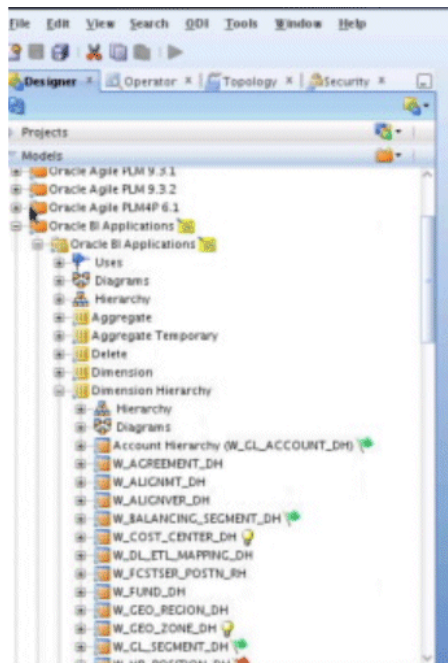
File Edit View Search ODI Tools Window Help

Designer × Operator × Topology × Security ×

Projects

Models

Oracle Agile PLM 9.3.1
Oracle Agile PLM 9.3.2
Oracle Agile PLM4P 6.1
Oracle BI Applications
Oracle BI Applications
Uses
Diagrams
Hierarchy
Aggregate
Aggregate Temporary
Delete
Dimension
Dimension Hierarchy
Hierarchy
Diagrams
Account Hierarchy (W_GL_ACCOUNT_DH)
W_AGREEMENT_DH
W_ALIGNMT_DH
W_ALIGNVER_DH
W_BALANCING_SEGMENT_DH
W_COST_CENTER_DH
W_DL_ETL_MAPPING_DH
W_FCSTSER_POSTN_RH
W_FUND_DH
W_GEO_REGION_DH
W_GEO_ZONE_DH
W_GL_SEGMENT_DH
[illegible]